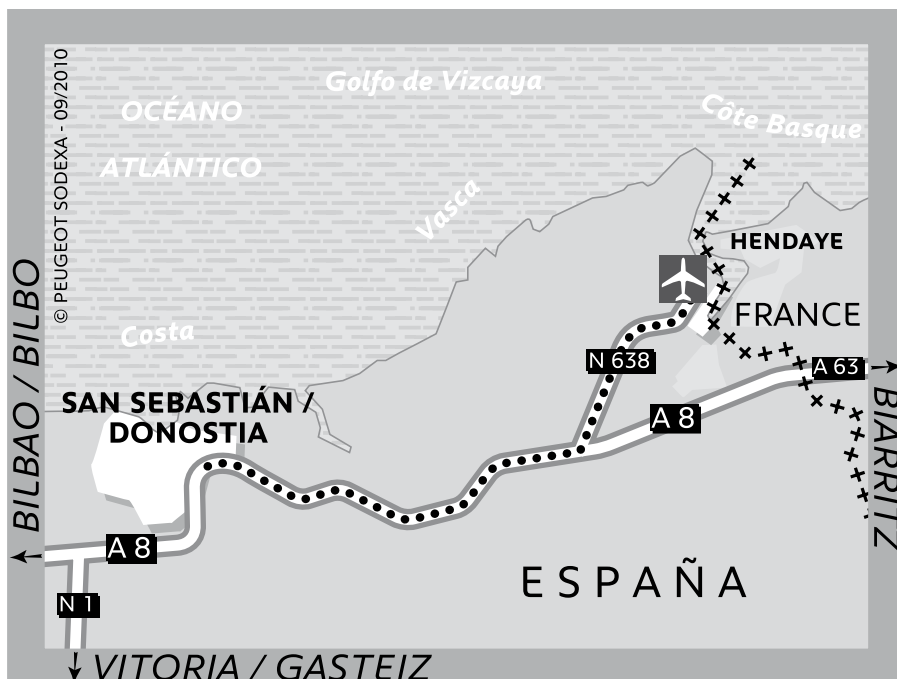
© PEUGEOT SODEXA - 09/2010

Golfo de Vizcaya

OCÉANO

ATLÁNTICO

Côte Basque

Vasca

Costa

HENDAYE

FRANCE

N 638

A 63

BILBAO / BILBO

SAN SEBASTIÁN / DONOSTIA

A 8

BIARRITZ

A 8

ESPAÑA

N 1

VITORIA / GASTEIZ